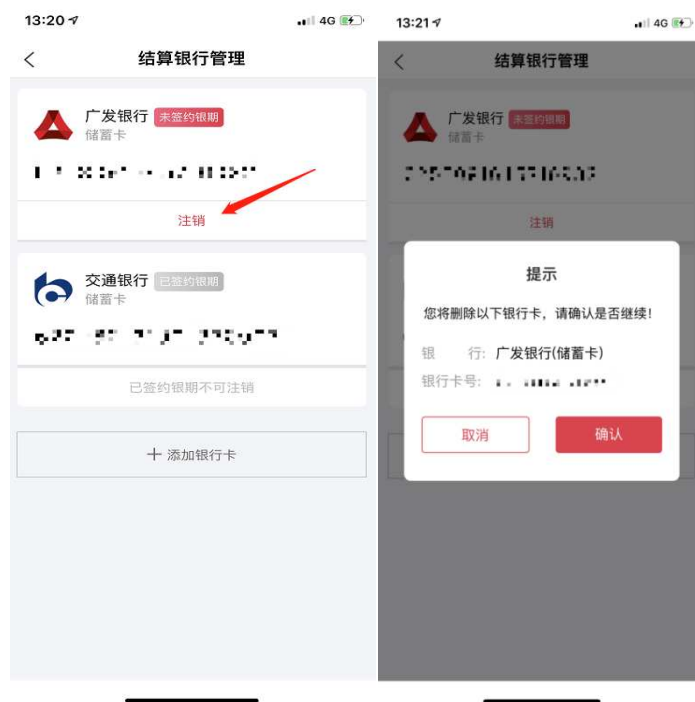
13:20 4G

<

结算银行管理

广发银行 未签约银期

储蓄卡

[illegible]

注销

交通银行 已签约银期

储蓄卡

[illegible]

已签约银期不可注销

+ 添加银行卡

13:21 4G

<

结算银行管理

广发银行 未签约银期

储蓄卡

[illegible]

注销

提示

您将删除以下银行卡，请确认是否继续！

银 行：广发银行(储蓄卡)

银行卡号：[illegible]

取消

确认